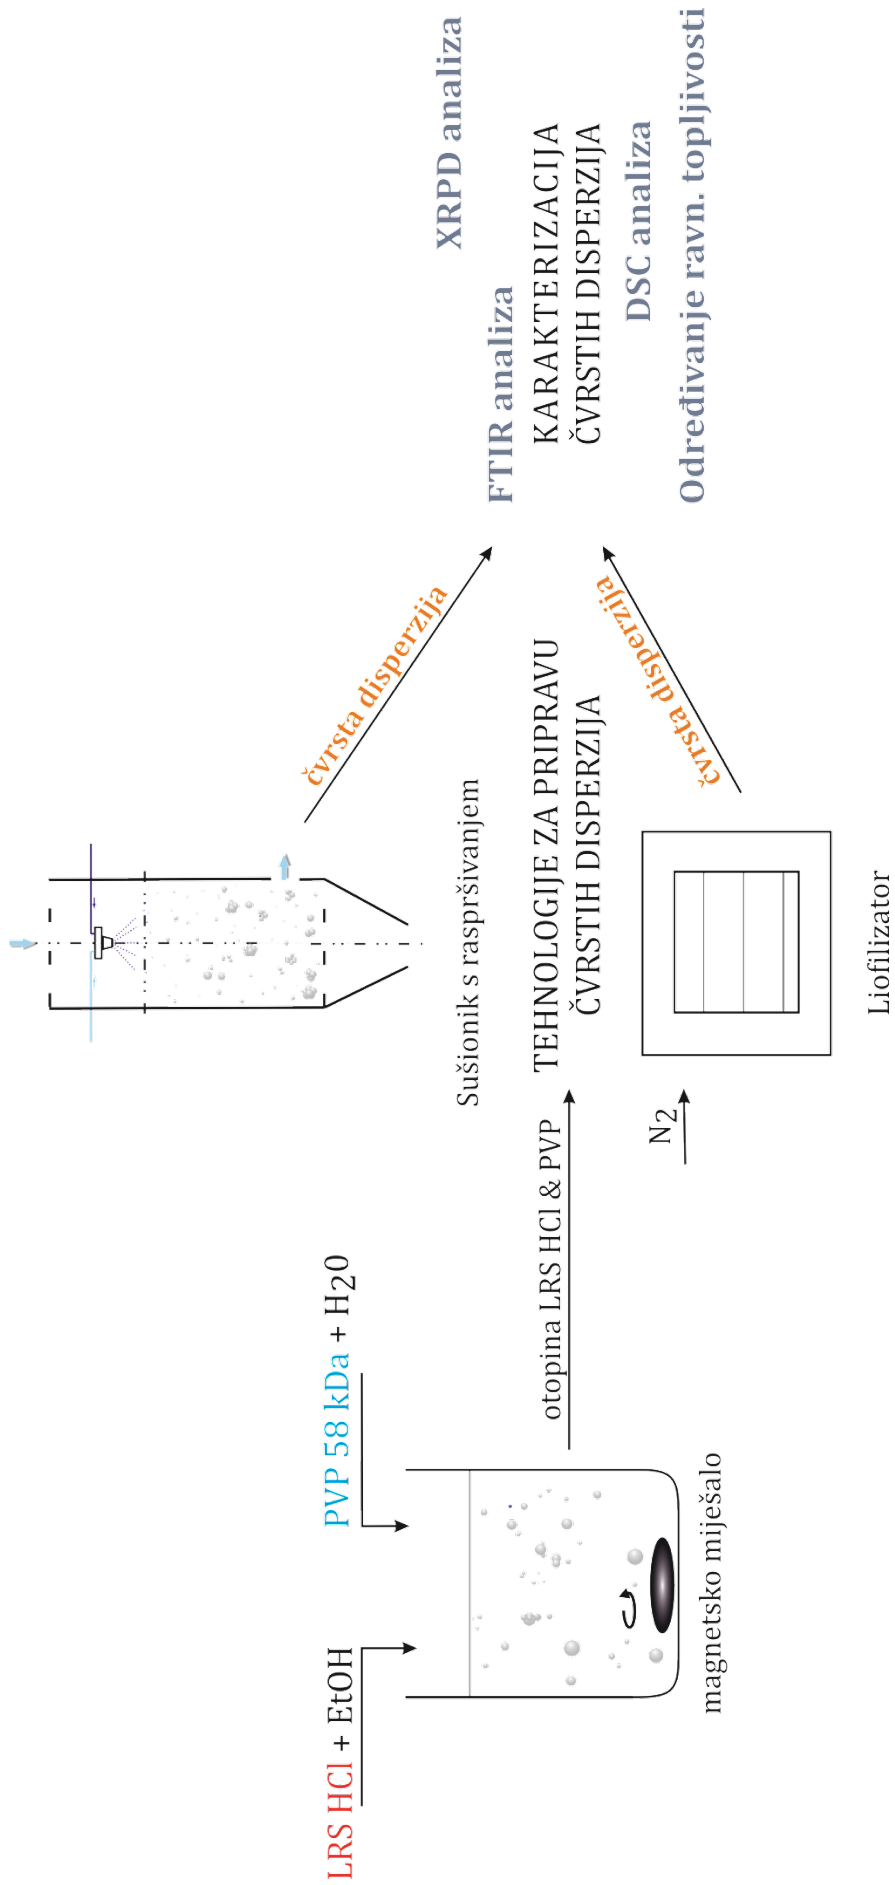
LRS HCl + EtOH

PVP 58 kDa + H2O

magnetsko miješalo

otopina LRS HCl & PVP

TEHNOLOGIJE ZA PRIPRAVU ČVRSTIH DISPERZIJA

Sušionik s raspršivanjem

$N_2$

Liofilizator

čvrsta disperzija

čvrsta disperzija

FTIR analiza

XRPD analiza

KARAKTERIZACIJA ČVRSTIH DISPERZIJA

DSC analiza

Određivanje ravn. topljivosti